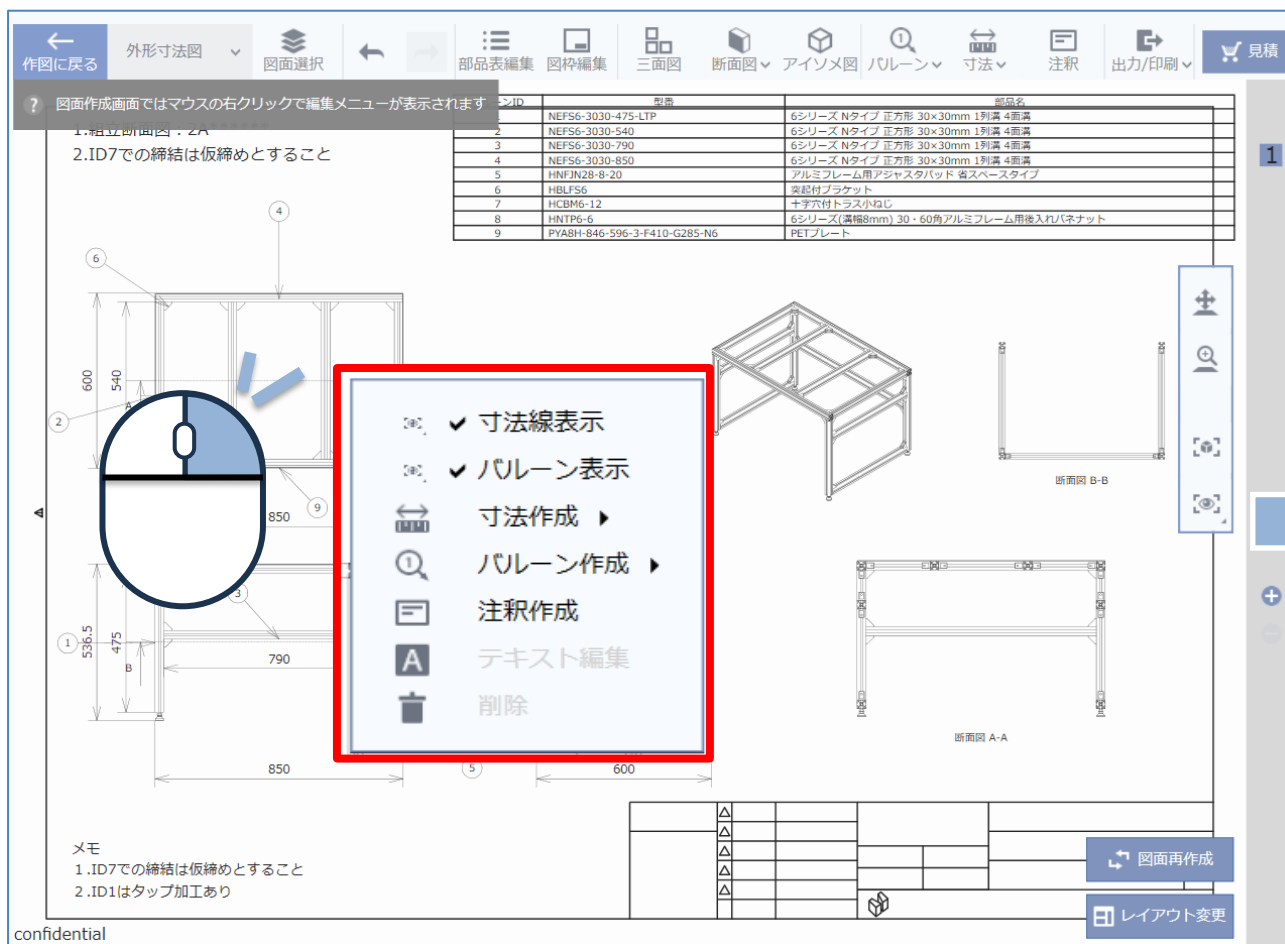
作図に戻る 外形寸法図 図面選択 部品表編集 図枠編集 三面図 断面図 アイソメ図 バルーン 寸法 注釈 出力/印刷 見積

図面作成画面ではマウスの右クリックで編集メニューが表示されます

1.組立断面図：2A
2.ID7での締結は仮締めとすること

| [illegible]ンID | 型番 | 部品名 |
|---|---|---|
| 1 | NEFS6-3030-475-LTP | 6シリーズ Nタイプ 正方形 30×30mm 1列溝 4面溝 |
| 2 | NEFS6-3030-540 | 6シリーズ Nタイプ 正方形 30×30mm 1列溝 4面溝 |
| 3 | NEFS6-3030-790 | 6シリーズ Nタイプ 正方形 30×30mm 1列溝 4面溝 |
| 4 | NEFS6-3030-850 | 6シリーズ Nタイプ 正方形 30×30mm 1列溝 4面溝 |
| 5 | HNFJN28-8-20 | アルミフレーム用アジャスタパッド 省スペースタイプ |
| 6 | HBLFS6 | 突起付ブラケット |
| 7 | HCBM6-12 | 十字穴付トラス小ねじ |
| 8 | HNTP6-6 | 6シリーズ(溝幅8mm) 30・60角アルミフレーム用後入れバネナット |
| 9 | PYA8H-846-596-3-F410-G285-N6 | PETプレート |

1

4 6 600 540 2 A 9 850 3 1 536.5 475 B 790 850 5 600

寸法線表示
バルーン表示
寸法作成
バルーン作成
注釈作成
テキスト編集
削除

断面図 B-B
断面図 A-A

メモ
1.ID7での締結は仮締めとすること
2.ID1はタップ加工あり

図面再作成
レイアウト変更

confidential